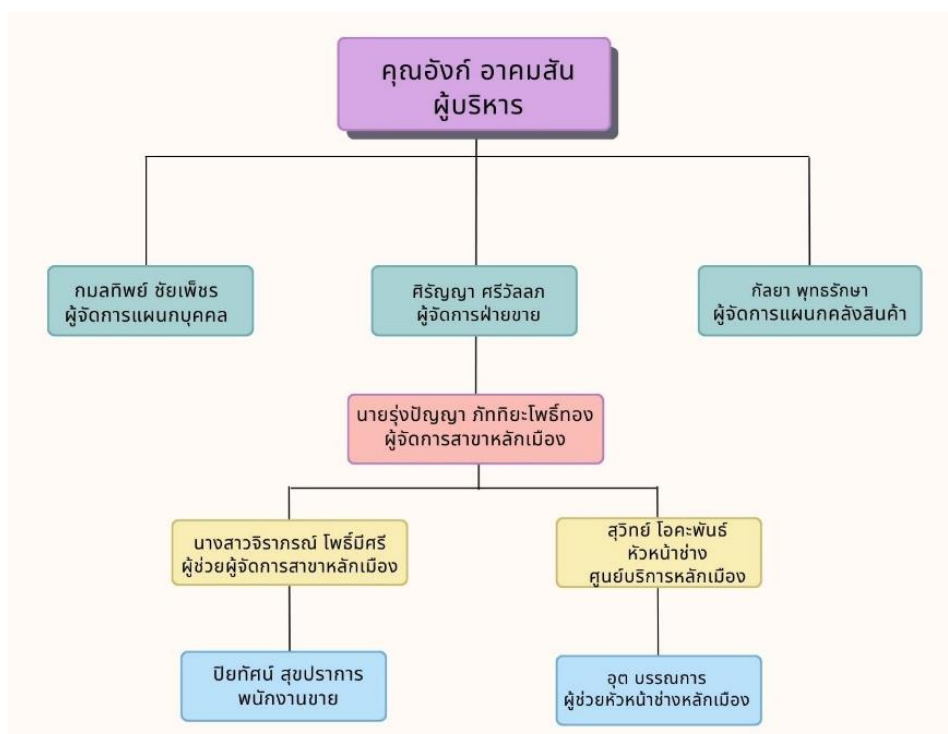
คุณอังก์ อาคมสัน
ผู้บริหาร

กมลทิพย์ ชัยเพ็ชร
ผู้จัดการแผนกบุคคล

ศิรัญญา ศรีวัลลภ
ผู้จัดการฝ่ายขาย

กัลยา พุทธรักษา
ผู้จัดการแผนกคลังสินค้า

นายรุ่งปัญญา ภักกิยะโพธิ์ทอง
ผู้จัดการสาขาหลักเมือง

นางสาวจิราภรณ์ โพธิ์มีศรี
ผู้ช่วยผู้จัดการสาขาหลักเมือง

สุวิทย์ โอคะพันธ์
หัวหน้าช่าง
ศูนย์บริการหลักเมือง

ปิยทัศน์ สุขปราการ
พนักงานขาย

อุต บรรณการ
ผู้ช่วยหัวหน้าช่างหลักเมือง